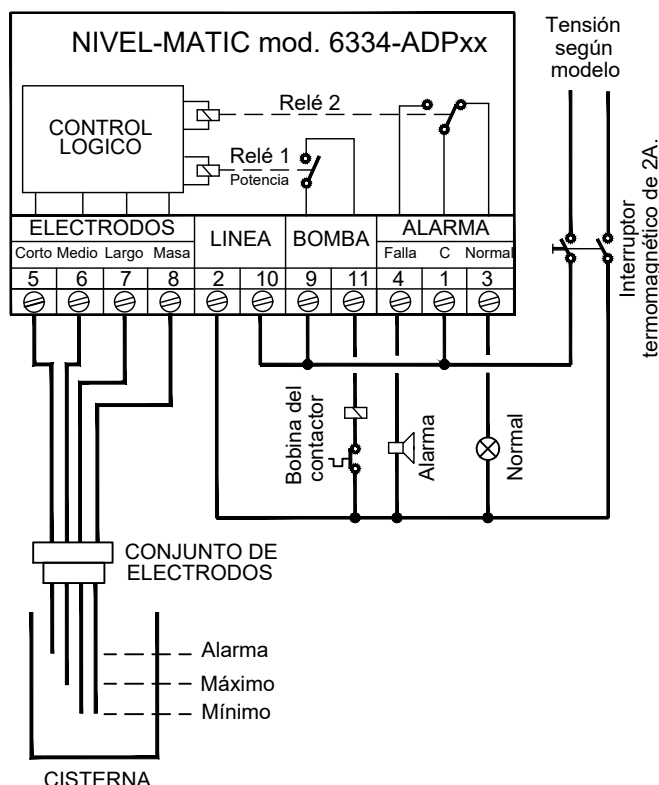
NIVEL-MATIC mod. 6334-ADPxx

Tensión según modelo

CONTROL LOGICO

Relé 2

Relé 1
Potencia

Interruptor termomagnético de 2A.

| ELECTRODOS | | | | LINEA | | BOMBA | | ALARMA | | |
|---|---|---|---|---|---|---|---|---|---|---|
| Corto | Medio | Largo | Masa | | | | | Falla | C | Normal |
| 5 | 6 | 7 | 8 | 2 | 10 | 9 | 11 | 4 | 1 | 3 |

Bobina del contactor

Alarma

Normal

CONJUNTO DE ELECTRODOS

Alarma
Máximo
Mínimo

CISTERNA